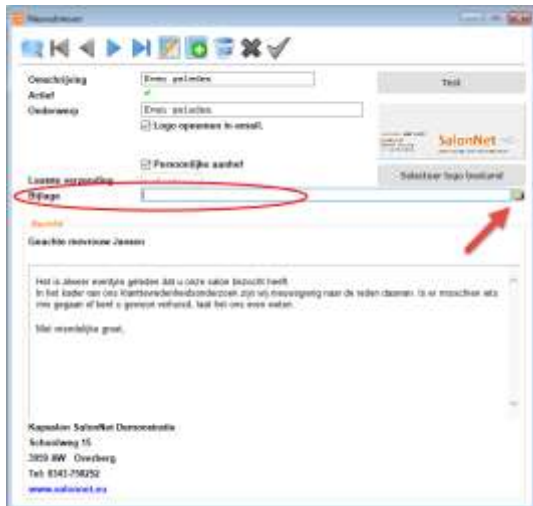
Nieuwsbrieven

Omschrijving | Even geleden
Actief
Onderwerp | Even geleden
Logo opnemen in email.

Test

SalonNet

Persoonlijke aanhef

Selecteer logo bestand

Laatste verzending
Bijlage

Aanhef
Geachte mevrouw Jansen

Het is alweer eventjes geleden dat u onze salon bezocht heeft.
In het kader van ons klanttevredenheidsonderzoek zijn wij nieuwsgierig naar de reden daarvan. Is er misschien iets mis gegaan of bent u gewoon verhuisd, laat het ons even weten.

Met vriendelijke groet,

Kapsalon SalonNet Demonstratie
Schoolweg 15
3059 AW Overberg
Tel: 0343-758252
www.salonnet.eu